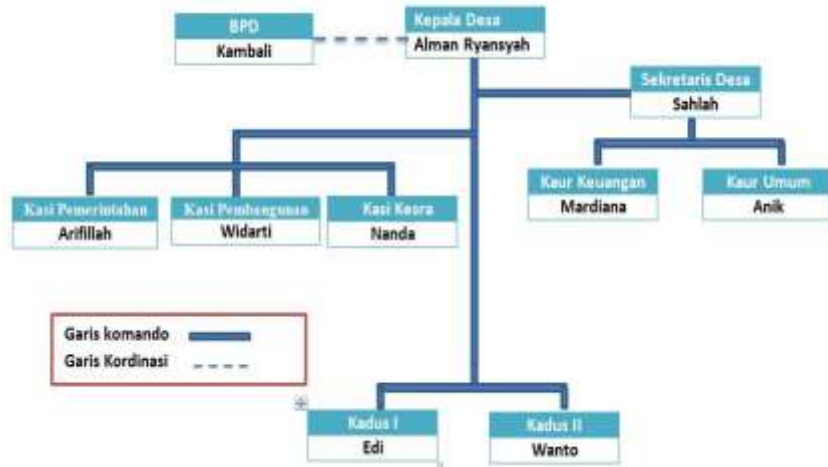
BPD
Kambali

Kepala Desa
Alman Ryansyah

Sekretaris Desa
Sahlah

Kasi Pemerintahan
Arifillah

Kasi Pembangunan
Widarti

Kasi Kesra
Nanda

Kaur Keuangan
Mardiana

Kaur Umum
Anik

Garis komando
Garis Kordinasi

Kadus I
Edi

Kadus II
Wanto